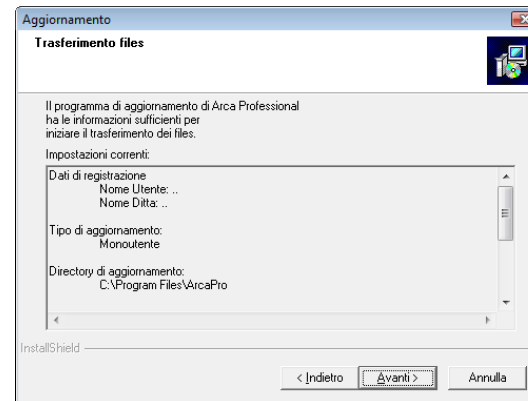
Aggiornamento

Trasferimento files

Il programma di aggiornamento di Arca Professional ha le informazioni sufficienti per iniziare il trasferimento dei files.

Impostazioni correnti:

Dati di registrazione
Nome Utente: ..
Nome Ditta: ..

Tipo di aggiornamento:
Monoutente

Directory di aggiornamento:
C:\Program Files\ArcaPro

InstallShield

< Indietro
Avanti >
Annulla